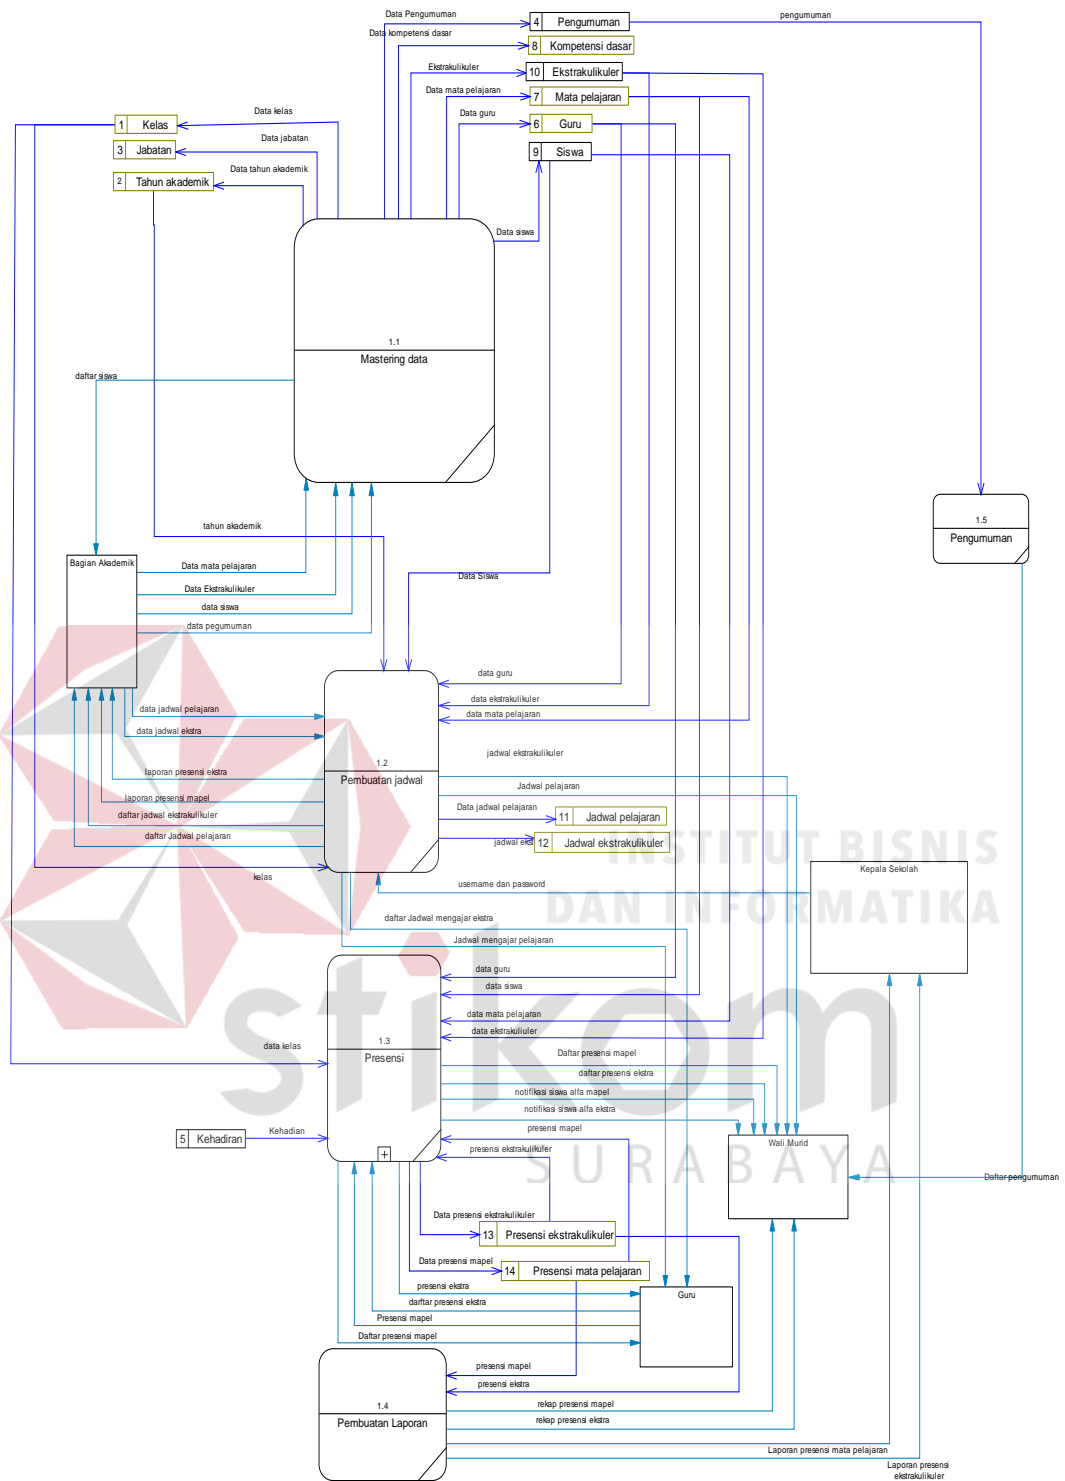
Data Pengumuman
4 Pengumuman
pengumuman
Data kompetensi dasar
8 Kompetensi dasar
Ekstrakulikuler
10 Ekstrakulikuler
Data mata pelajaran
7 Mata pelajaran
Data kelas
1 Kelas
Data guru
6 Guru
Data jabatan
3 Jabatan
9 Siswa
Data tahun akademik
2 Tahun akademik
Data siswa
1.1
Mastering data
daftar siswa
1.5
Pengumuman
tahun akademik
Bagian Akademik
Data mata pelajaran
Data Siswa
Data Ekstrakulikuler
data siswa
data pegumuman
data guru
data ekstrakulikuler
data mata pelajaran
data jadwal pelajaran
data jadwal ekstra
jadwal ekstrakulikuler
1.2
Pembuatan jadwal
laporan presensi ekstra
Jadwal pelajaran
laporan presensi mapel
Data jadwal pelajaran
11 Jadwal pelajaran
daftar jadwal ekstrakulikuler
daftar Jadwal pelajaran
jadwal eks
12 Jadwal ekstrakulikuler
INSTITUT BISNIS
DAN INFORMATIKA
kelas
username dan password
Kepala Sekolah
daftar Jadwal mengajar ekstra
Jadwal mengajar pelajaran
data guru
data siswa
data mata pelajaran
data ekstrakuliuler
1.3
Presensi
data kelas
Daftar presensi mapel
daftar presensi ekstra
notifikasi siswa alfa mapel
notifikasi siswa alfa ektra
presensi mapel
5 Kehadiran
Kehadian
presensi ekstrakulikuler
Wali Murid
SURABAYA
Daftar pengumuman
Data presensi ekstrakulikuler
13 Presensi ekstrakulikuler
Data presensi mapel
14 Presensi mata pelajaran
presensi ekstra
darftar presensi ekstra
Guru
Presensi mapel
Daftar presensi mapel
presensi mapel
presensi ekstra
1.4
Pembuatan Laporan
rekap presensi mapel
rekap presensi ekstra
Laporan presensi mata pelajaran
Laporan presensi ekstrakulikuler